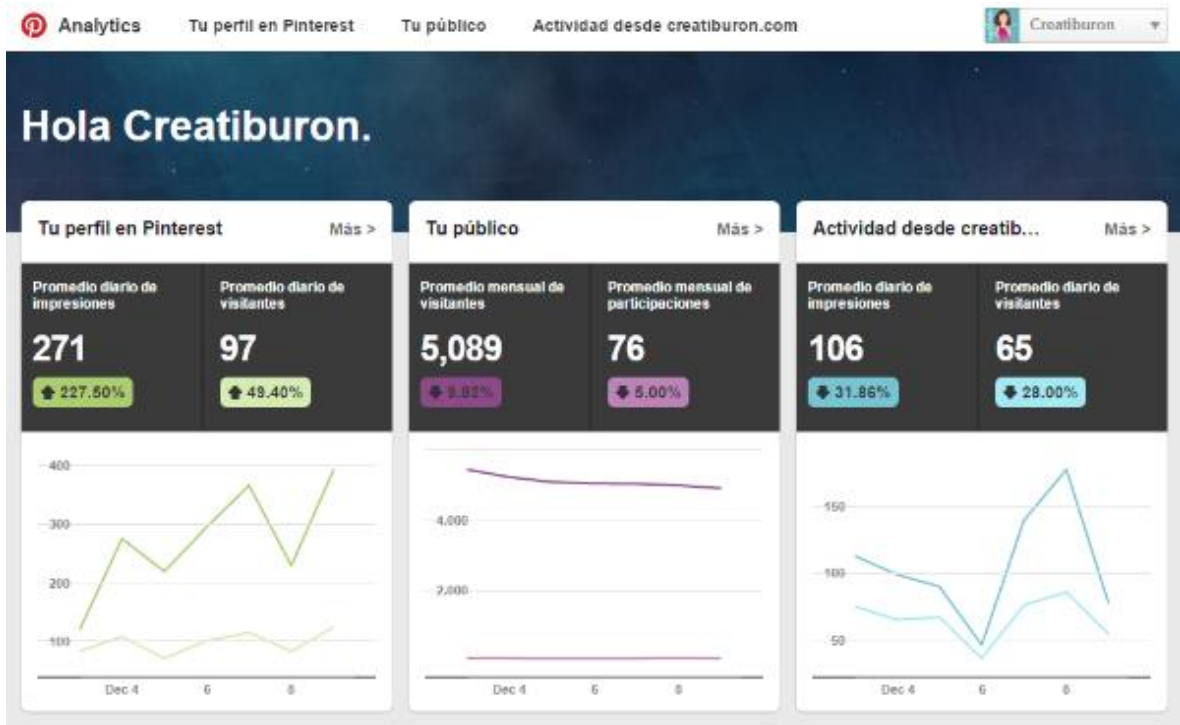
Analytics   Tu perfil en Pinterest   Tu público   Actividad desde creatiburon.com   Creatiburon

Hola Creatiburon.

Tu perfil en Pinterest   Más >

Promedio diario de impresiones
271
227.50%

Promedio diario de visitantes
97
49.40%

400
300
200
100
Dec 4   6   8

Tu público   Más >

Promedio mensual de visitantes
5,089
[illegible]

Promedio mensual de participaciones
76
5.00%

4,000
2,000
Dec 4   6   8

Actividad desde creatib...   Más >

Promedio diario de impresiones
106
31.86%

Promedio diario de visitantes
65
28.00%

150
100
50
Dec 4   6   8